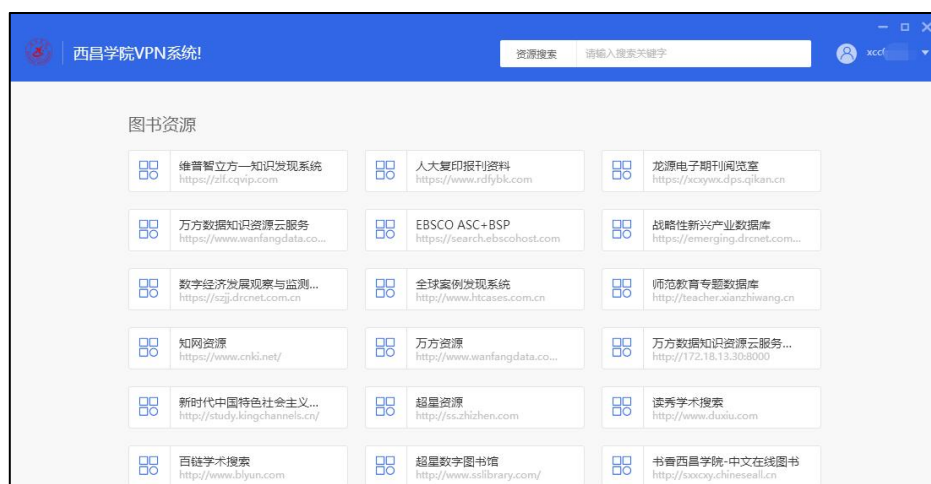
西昌学院VPN系统!

资源搜索 请输入搜索关键字

xcc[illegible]

图书资源

维普智立方一知识发现系统
https://zlf.cqvip.com

人大复印报刊资料
https://www.rdfybk.com

龙源电子期刊阅览室
https://xcxywx.dps.qikan.cn

万方数据知识资源云服务
https://www.wanfangdata.co...

EBSCO ASC+BSP
https://search.ebscohost.com

战略性新兴产业数据库
https://emerging.drcnet.com...

数字经济发展观察与监测...
https://szjj.drcnet.com.cn

全球案例发现系统
http://www.htcases.com.cn

师范教育专题数据库
http://teacher.xianzhiwang.cn

知网资源
https://www.cnki.net/

万方资源
http://www.wanfangdata.co...

万方数据知识资源云服务...
http://172.18.13.30:8000

新时代中国特色社会主义...
http://study.kingchannels.cn/

超星资源
http://ss.zhizhen.com

读秀学术搜索
http://www.duxiu.com

百链学术搜索
http://www.blyun.com

超星数字图书馆
http://www.sslibrary.com/

书香西昌学院-中文在线图书
http://sxxcxy.chineseall.cn